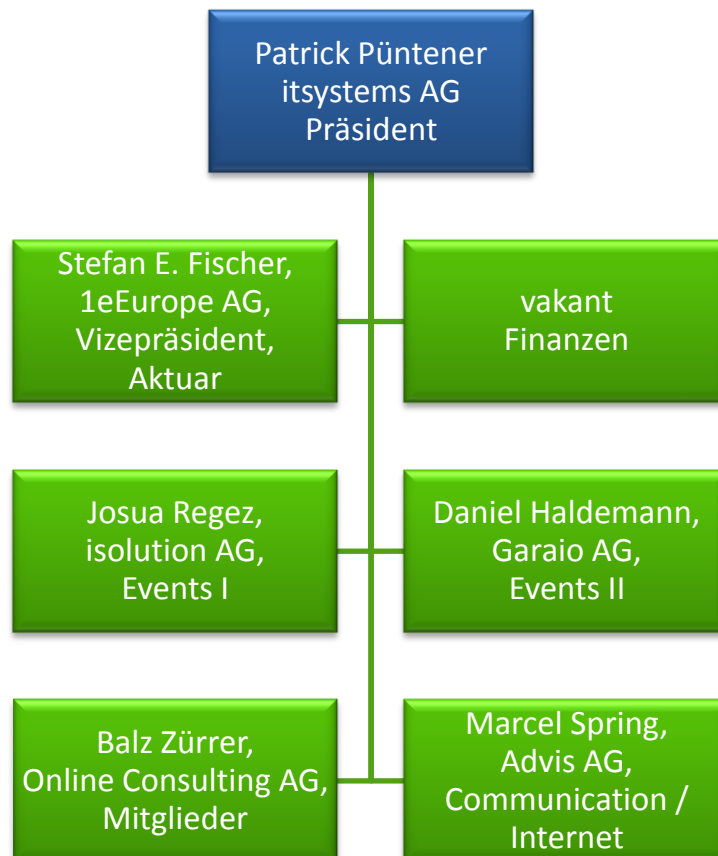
Patrick Püntener
itsystems AG
Präsident

Stefan E. Fischer,
1eEurope AG,
Vizepräsident,
Aktuar

vakant
Finanzen

Josua Regez,
isolution AG,
Events I

Daniel Haldemann,
Garaio AG,
Events II

Balz Zürrer,
Online Consulting AG,
Mitglieder

Marcel Spring,
Advis AG,
Communication /
Internet